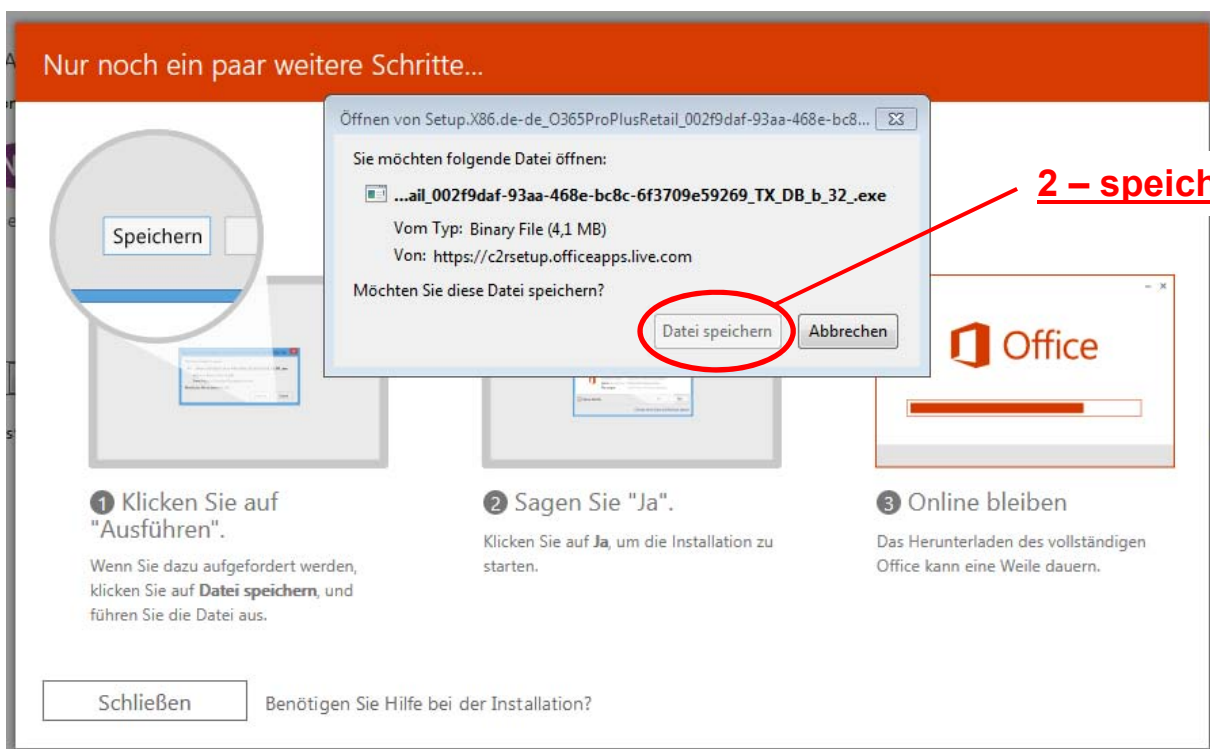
Nur noch ein paar weitere Schritte...

Öffnen von Setup.X86.de-de_O365ProPlusRetail_002f9daf-93aa-468e-bc8...

Sie möchten folgende Datei öffnen:

...ail_002f9daf-93aa-468e-bc8c-6f3709e59269_TX_DB_b_32_.exe

Vom Typ: Binary File (4,1 MB)

Von: https://c2rsetup.officeapps.live.com

Möchten Sie diese Datei speichern?

Datei speichern Abbrechen

2 – speich

Speichern

Office

1 Klicken Sie auf "Ausführen".

Wenn Sie dazu aufgefordert werden, klicken Sie auf **Datei speichern**, und führen Sie die Datei aus.

2 Sagen Sie "Ja".

Klicken Sie auf **Ja**, um die Installation zu starten.

3 Online bleiben

Das Herunterladen des vollständigen Office kann eine Weile dauern.

Schließen

Benötigen Sie Hilfe bei der Installation?